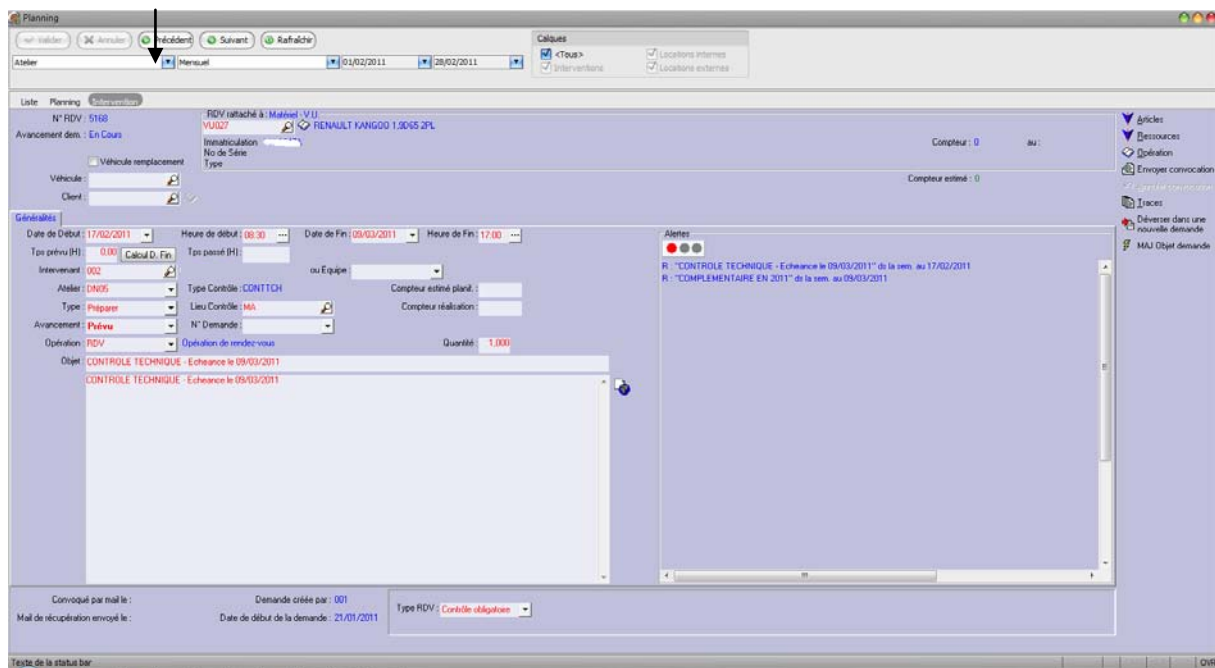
Planning

Valider | Annuler | Précédent | Suivant | Rafraîchir

Atelier | Mensuel | 01/02/2011 | 28/02/2011

Calques
<Tous> | Locations internes
Interventions | Locations externes

Liste | Planning | Intervention

N° RDV : 5168
Avancement dem. : En Cours
RDV rattaché à : Matériel - V.U.
VU027 | RENAULT KANGOO 1.9D65 2PL
Immatriculation :
No de Série
Type
Véhicule remplacement
Véhicule :
Client :
Compteur : 0 | au :
Compteur estimé : 0

Articles
Ressources
Opération
Envoyer convocation
Annuler convocation
Traces
Déverser dans une nouvelle demande
MAJ Objet demande

Généralités

Date de Début : 17/02/2011 | Heure de début : 08:30 | Date de Fin : 09/03/2011 | Heure de Fin : 17:00
Tps prévu (H) : 0.00 | Calcul D. Fin | Tps passé (H) :
Intervenant : 002 | ou Equipe :
Atelier : DN05 | Type Contrôle : CONTTCH | Compteur estimé planif. :
Type : Préparer | Lieu Contrôle : MA | Compteur réalisation :
Avancement : Prévu | N° Demande :
Opération : RDV | Opération de rendez-vous | Quantité : 1.000
Objet : CONTROLE TECHNIQUE - Echeance le 09/03/2011
CONTROLE TECHNIQUE - Echeance le 09/03/2011

Alertes
R : "CONTROLE TECHNIQUE - Echeance le 09/03/2011" de la sem. au 17/02/2011
R : "COMPLEMENTAIRE EN 2011" de la sem. au 09/03/2011

Convoqué par mail le :
Mail de récupération envoyé le :
Demande créée par : 001
Date de début de la demande : 21/01/2011
Type RDV : Contrôle obligatoire

Texte de la status bar | OVR